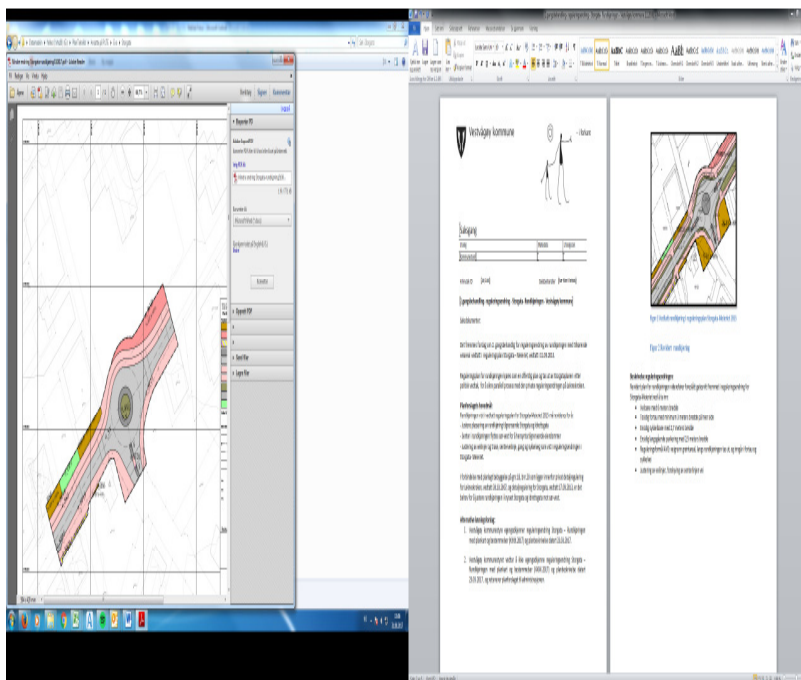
Vestvågøy kommune

Saksgang

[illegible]

1. gangsbehandling: reguleringsendring - Storgata - Rundkjøring - Vestvågøy kommune

Saksdokumenter:

Rapporter PDF

Eksporter PDF

Opprett PDF

Send filer

Lagre filer

Konverter

Figur 2: Rundkjøring

Beskrivelse reguleringsendringen:

Alternative behandlinger: